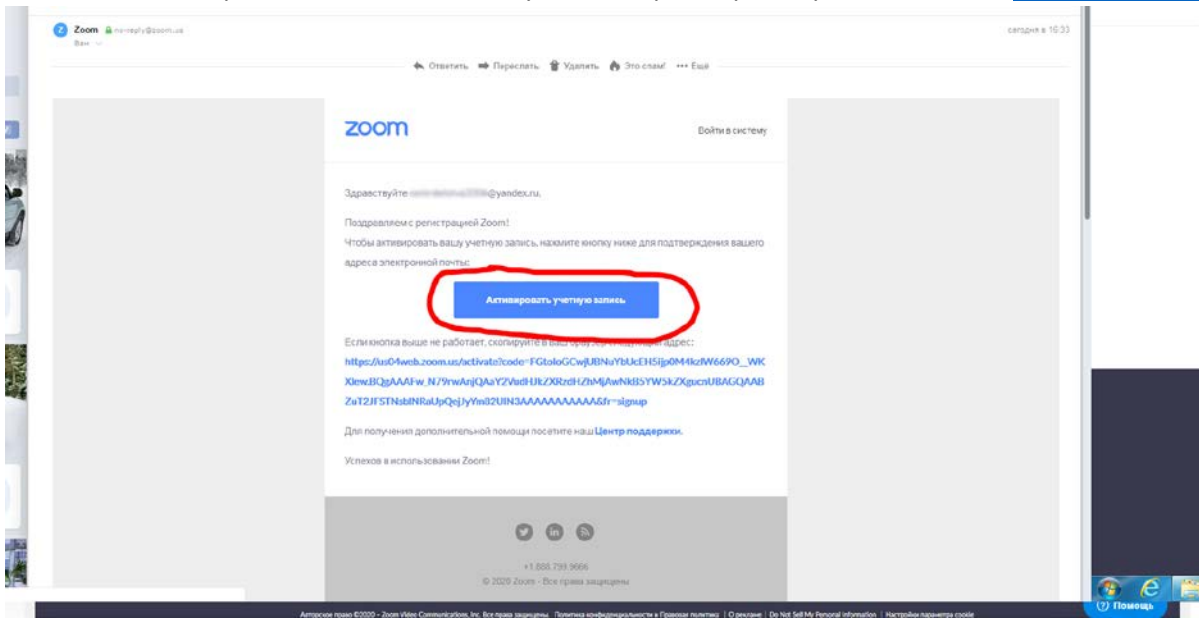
Zoom no-reply@zoom.us
Вам

сегодня в 16:33

Ответить Переслать Удалить Это спам! Ещё

zoom

Войти в систему

Здравствуйте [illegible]@yandex.ru,

Поздравляем с регистрацией Zoom!
Чтобы активировать вашу учетную запись, нажмите кнопку ниже для подтверждения вашего адреса электронной почты:

Активировать учетную запись

Если кнопка выше не работает, скопируйте в ваш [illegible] адрес:
https://us04web.zoom.us/activate?code=FGtoloGCwjUBNuYbUcEH5Ijp0M4kzIW669O_WKXlew.BQgAAAFw_N79rwAnjQAaY2VudHJlLZXRzdHZhMjAwNkB5YW5kZXgucnUBAGQAABZuT2JFSTNsblNRaUpQejJyYm82UlN3AAAAAAAAAAAA&fr=signup

Для получения дополнительной помощи посетите наш Центр поддержки.

Успехов в использовании Zoom!

+1.888.799.9666
© 2020 Zoom - Все права защищены

Авторское право ©2020 - Zoom Video Communications, Inc. Все права защищены. Политика конфиденциальности и Правовая политика | О рекламе | Do Not Sell My Personal Information | Настройки параметра cookie

Помощь